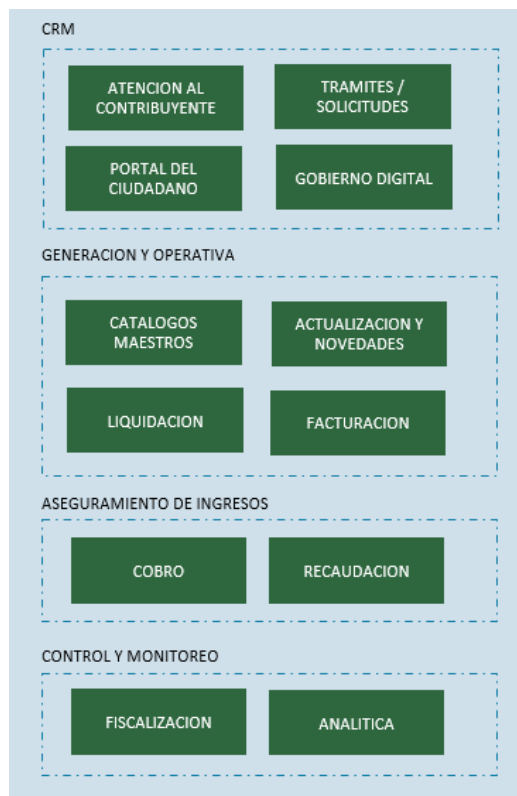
CRM

ATENCION AL CONTRIBUYENTE

TRAMITES / SOLICITUDES

PORTAL DEL CIUDADANO

GOBIERNO DIGITAL

GENERACION Y OPERATIVA

CATALOGOS MAESTROS

ACTUALIZACION Y NOVEDADES

LIQUIDACION

FACTURACION

ASEGURAMIENTO DE INGRESOS

COBRO

RECAUDACION

CONTROL Y MONITOREO

FISCALIZACION

ANALITICA